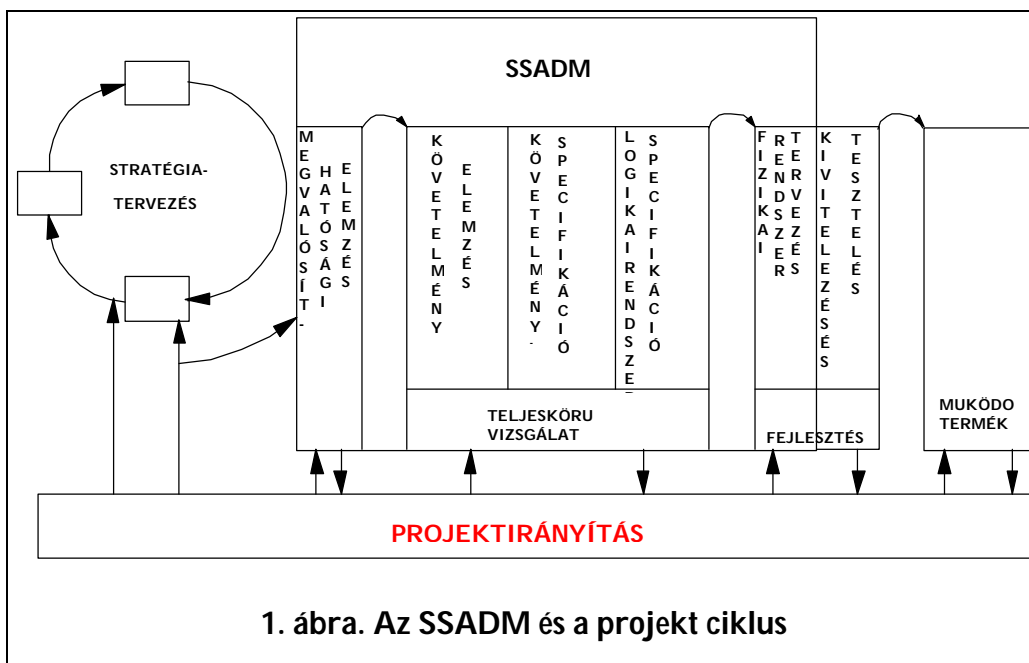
SSADM

STRATÉGIA-TERVEZÉS

MEGVALÓSÍT-

HATÓSÁGI

ELEMZÉS

KÖVETELMÉNY

ELEMZÉS

KÖVETELMÉNY-

SPECIFIKÁCIÓ

LOGIKAI RENDSZE

SPECIFIKÁCIÓ

FIZIKAI

RENDSZER

TERVEZÉS

KIVITELEZÉSÉS

TESZTELÉS

TELJESKÖRU VIZSGÁLAT

FEJLESZTÉS

MUKÖDO TERMÉK

PROJEKTIRÁNYÍTÁS

1. ábra. Az SSADM és a projekt ciklus